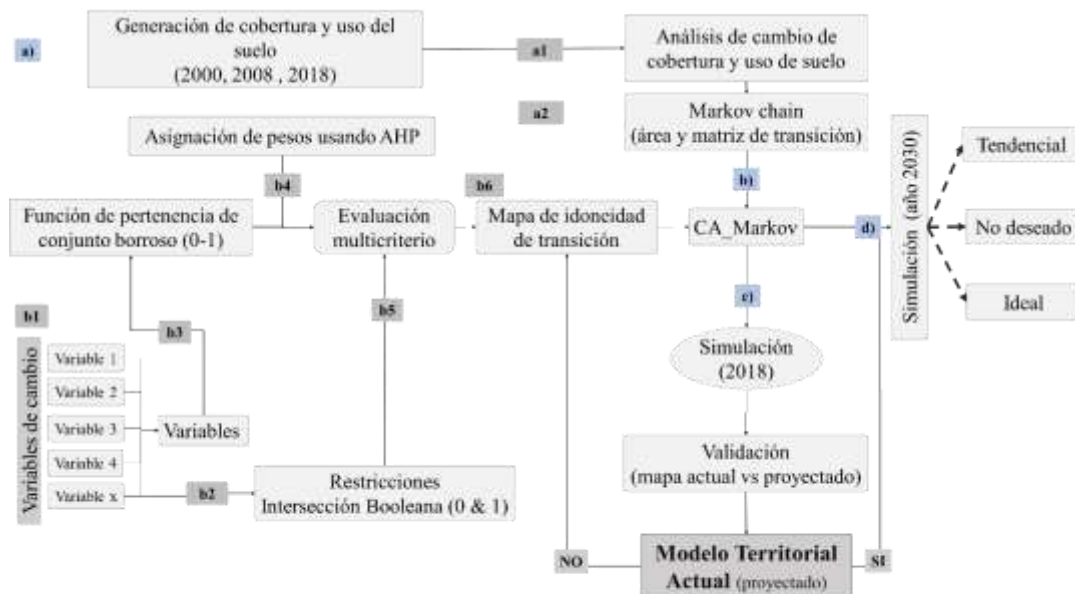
a)

Generación de cobertura y uso del suelo (2000, 2008 , 2018)

a1

Análisis de cambio de cobertura y uso de suelo

a2

Markov chain (área y matriz de transición)

Asignación de pesos usando AHP

b4

b6

Función de pertenencia de conjunto borroso (0-1)

Evaluación multicriterio

Mapa de idoneidad de transición

b)

CA_Markov

d)

Simulación (año 2030)

Tendencial

No deseado

Ideal

c)

b1

Variables de cambio

Variable 1

Variable 2

Variable 3

Variable 4

Variable x

b3

Variables

b5

Simulación (2018)

Validación (mapa actual vs proyectado)

b2

Restricciones Intersección Booleana (0 & 1)

NO

Modelo Territorial Actual (proyectado)

SI